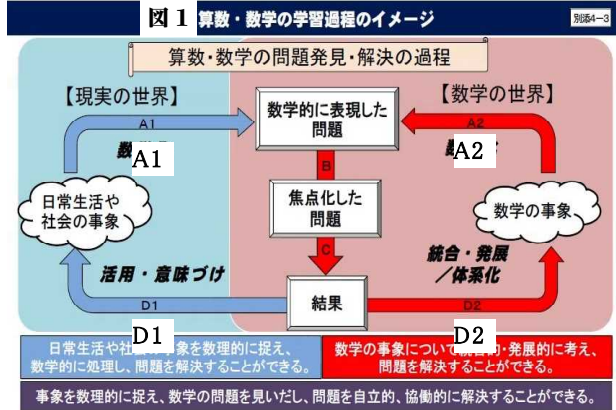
図１ 算数・数学の学習過程のイメージ

別添4−3

算数・数学の問題発見・解決の過程

【現実の世界】

【数学の世界】

A1

数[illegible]

A1

数学的に表現した問題

A2

数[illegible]

A2

日常生活や社会の事象

B

焦点化した問題

数学の事象

C

活用・意味づけ

統合・発展／体系化

D1

結果

D2

D1

D2

日常生活や社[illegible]事象を数理的に捉え、数学的に処理し、問題を解決することができる。

数学の事象につい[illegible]統合的・発展的に考え、問題を解決することができる。

事象を数理的に捉え、数学の問題を見いだし、問題を自立的、協働的に解決することができる。